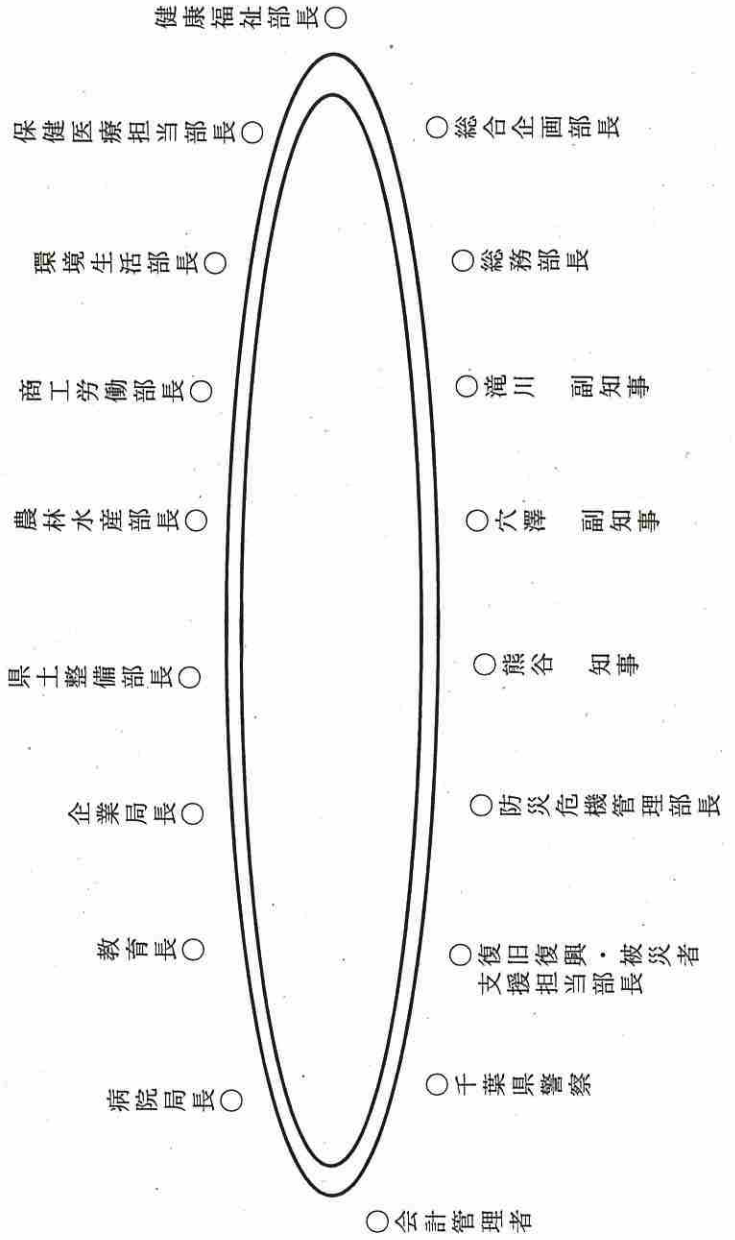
健康福祉部長○

保健医療担当部長○

○総合企画部長

環境生活部長○

○総務部長

商工労働部長○

○滝川　副知事

農林水産部長○

○穴澤　副知事

県土整備部長○

○熊谷　知事

企業局長○

○防災危機管理部長

教育長○

○復旧復興・被災者支援担当部長

病院局長○

○千葉県警察

○会計管理者